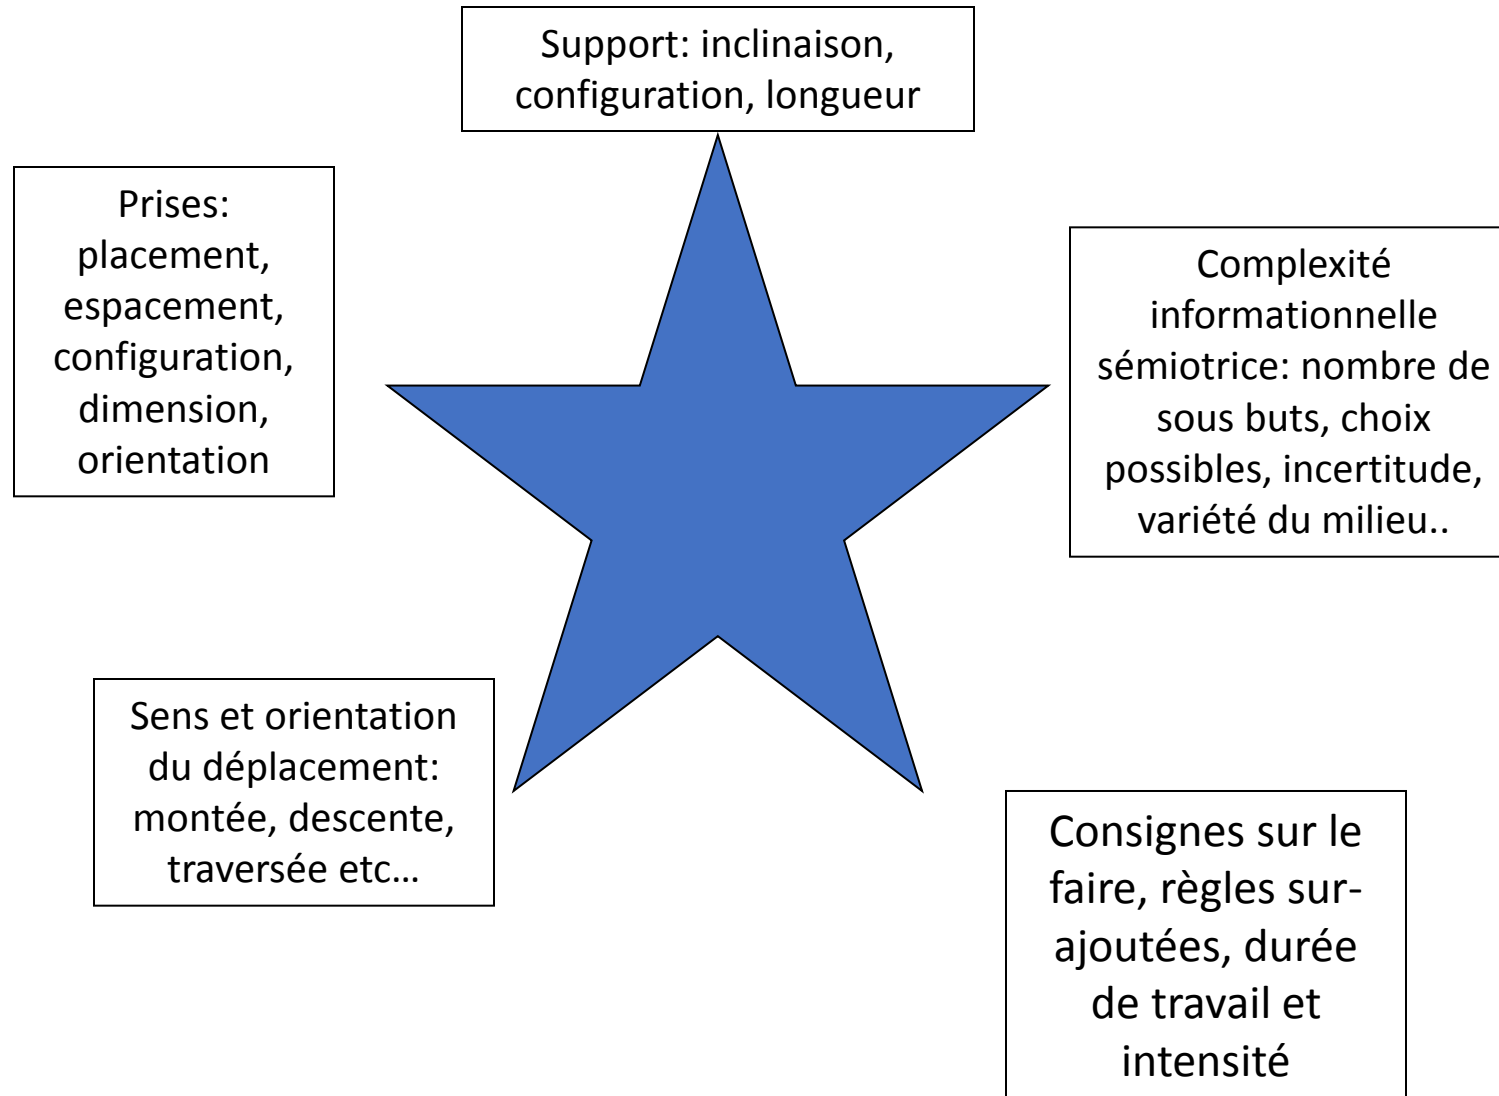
Support: inclinaison, configuration, longueur

Prises: placement, espacement, configuration, dimension, orientation

Complexité informationnelle sémiotrice: nombre de sous buts, choix possibles, incertitude, variété du milieu..

Sens et orientation du déplacement: montée, descente, traversée etc…

Consignes sur le faire, règles sur-ajoutées, durée de travail et intensité